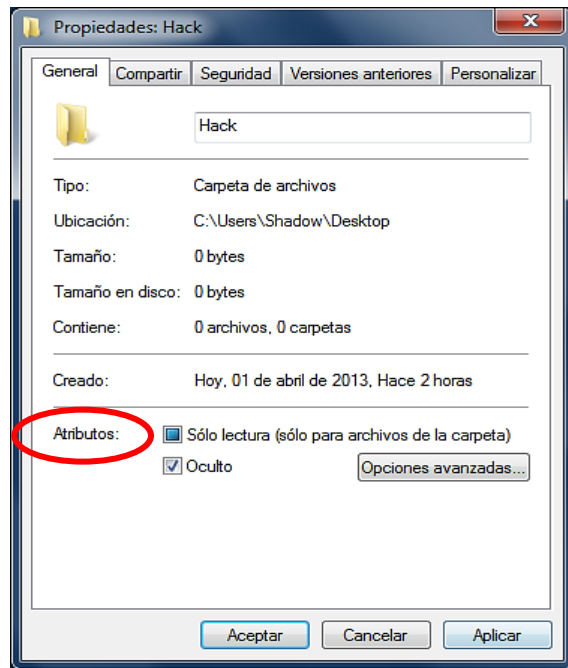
Propiedades: Hack

General | Compartir | Seguridad | Versiones anteriores | Personalizar

Hack

Tipo: Carpeta de archivos

Ubicación: C:\Users\Shadow\Desktop

Tamaño: 0 bytes

Tamaño en disco: 0 bytes

Contiene: 0 archivos, 0 carpetas

Creado: Hoy, 01 de abril de 2013, Hace 2 horas

Atributos: Sólo lectura (sólo para archivos de la carpeta)

Oculto

Opciones avanzadas...

Aceptar Cancelar Aplicar